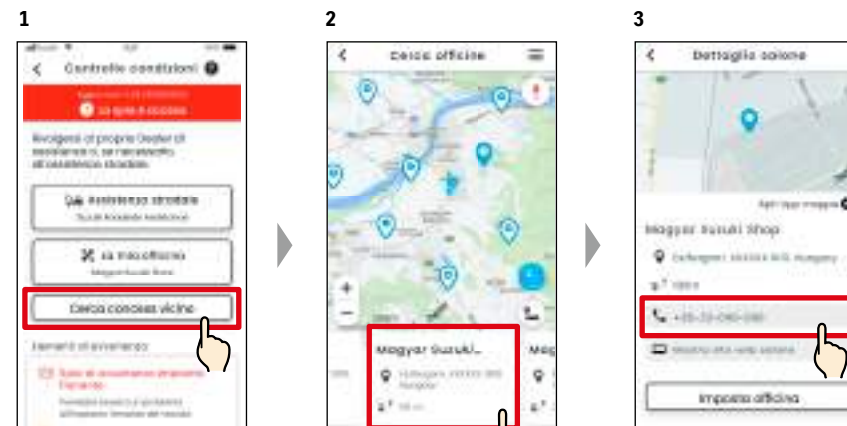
1

Controllo condizioni

Rivolgersi al proprio Dealer di assistenza o, se necessario, all'assistenza stradale.

Assistenza stradale

La mia officina

Cerca concess vicine

Elementi di avvertenza

2

Cerca officine

Magyar Suzuki...

Mag

3

Dettaglio salone

Magyar Suzuki Shop

Hungary

Imposta officina